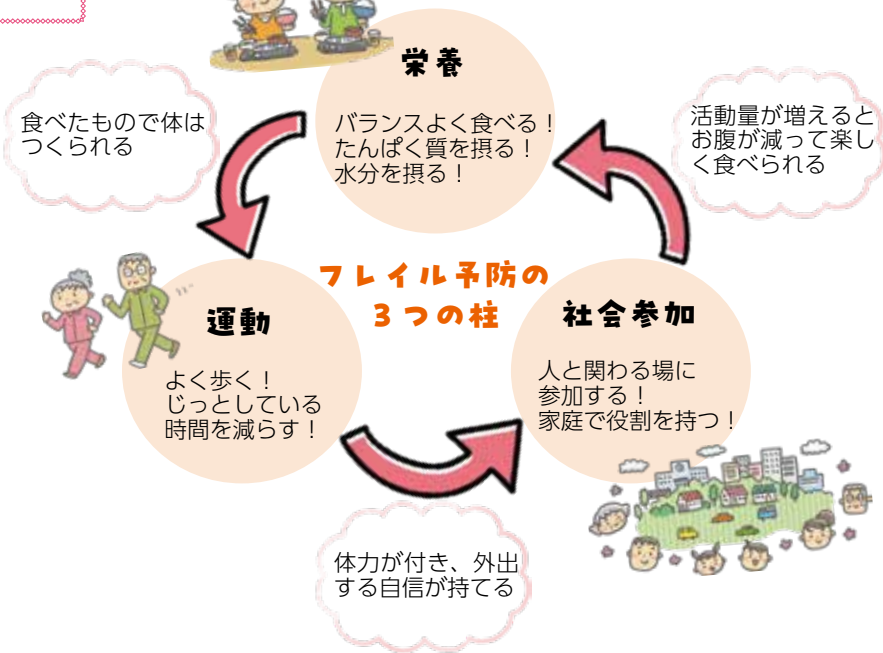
フレイル予防の
３つの柱

栄養

バランスよく食べる！
たんぱく質を摂る！
水分を摂る！

活動量が増えるとお腹が減って楽しく食べられる

社会参加

人と関わる場に
参加する！
家庭で役割を持つ！

体力が付き、外出する自信が持てる

運動

よく歩く！
じっとしている
時間を減らす！

食べたもので体はつくられる